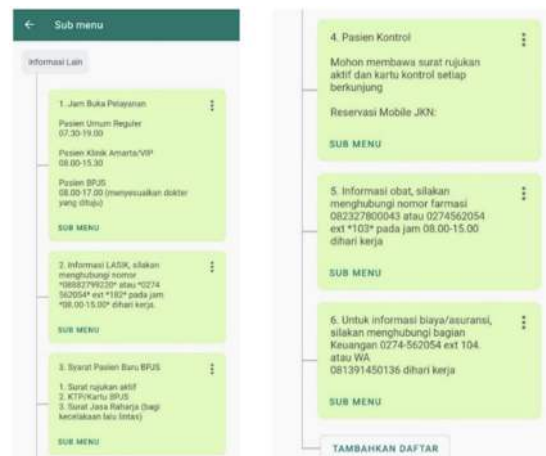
← Sub menu

Informasi Lain

1. Jam Buka Pelayanan

Pasien Umum Reguler
07.30-19.00

Pasien Klinik Amarta/VIP
08.00-15.30

Pasien BPJS
08.00-17.00 (menyesuaikan dokter yang dituju)

SUB MENU

2. Informasi LASIK, silakan menghubungi nomor *08882799220* atau *0274 562054* ext *182* pada jam *08.00-15.00* dihari kerja.

SUB MENU

3. Syarat Pasien Baru BPJS

1. Surat rujukan aktif
2. KTP/Kartu BPJS
3. Surat Jasa Raharja (bagi kecelakaan lalu lintas)

SUB MENU

4. Pasien Kontrol

Mohon membawa surat rujukan aktif dan kartu kontrol setiap berkunjung

Reservasi Mobile JKN:

SUB MENU

5. Informasi obat, silakan menghubungi nomor farmasi 082327800043 atau 0274562054 ext *103* pada jam 08.00-15.00 dihari kerja

SUB MENU

6. Untuk informasi biaya/asuransi, silakan menghubungi bagian Keuangan 0274-562054 ext 104. atau WA 081391450136 dihari kerja

SUB MENU

TAMBAHKAN DAFTAR